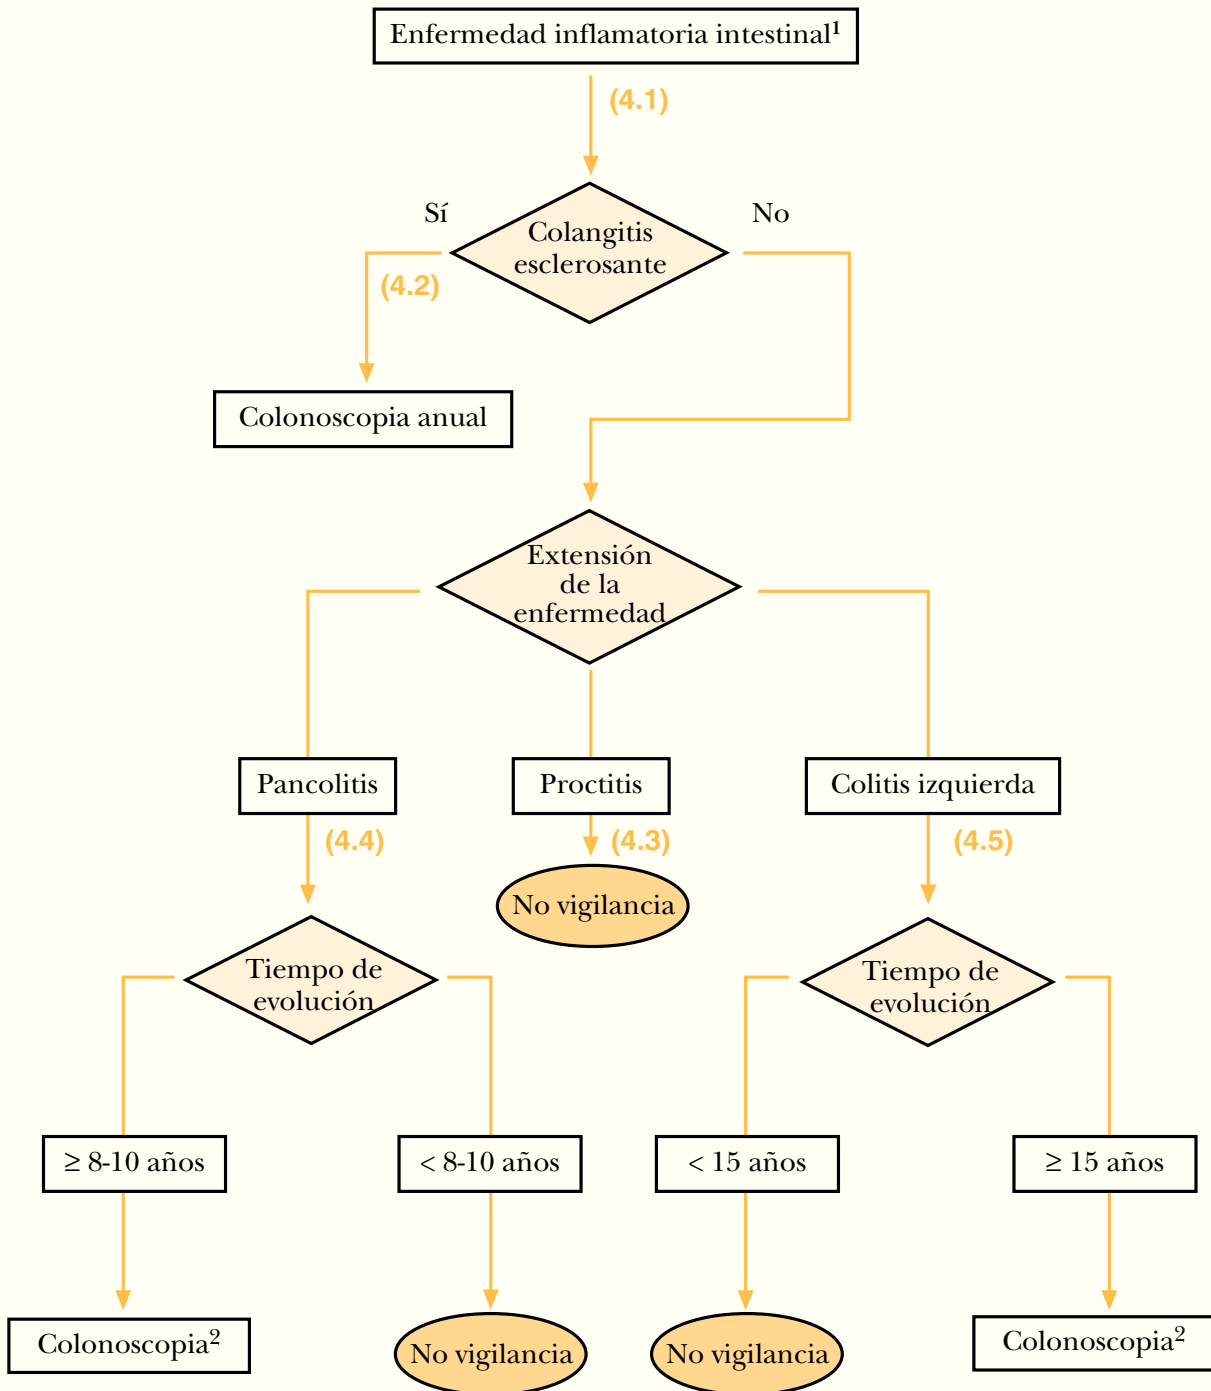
Enfermedad inflamatoria intestinal$^1$

(4.1)

Sí

Colangitis esclerosante

No

(4.2)

Colonoscopia anual

Extensión de la enfermedad

Pancolitis

Proctitis

Colitis izquierda

(4.4)

(4.3)

(4.5)

No vigilancia

Tiempo de evolución

Tiempo de evolución

≥ 8-10 años

< 8-10 años

< 15 años

≥ 15 años

Colonoscopia$^2$

No vigilancia

No vigilancia

Colonoscopia$^2$